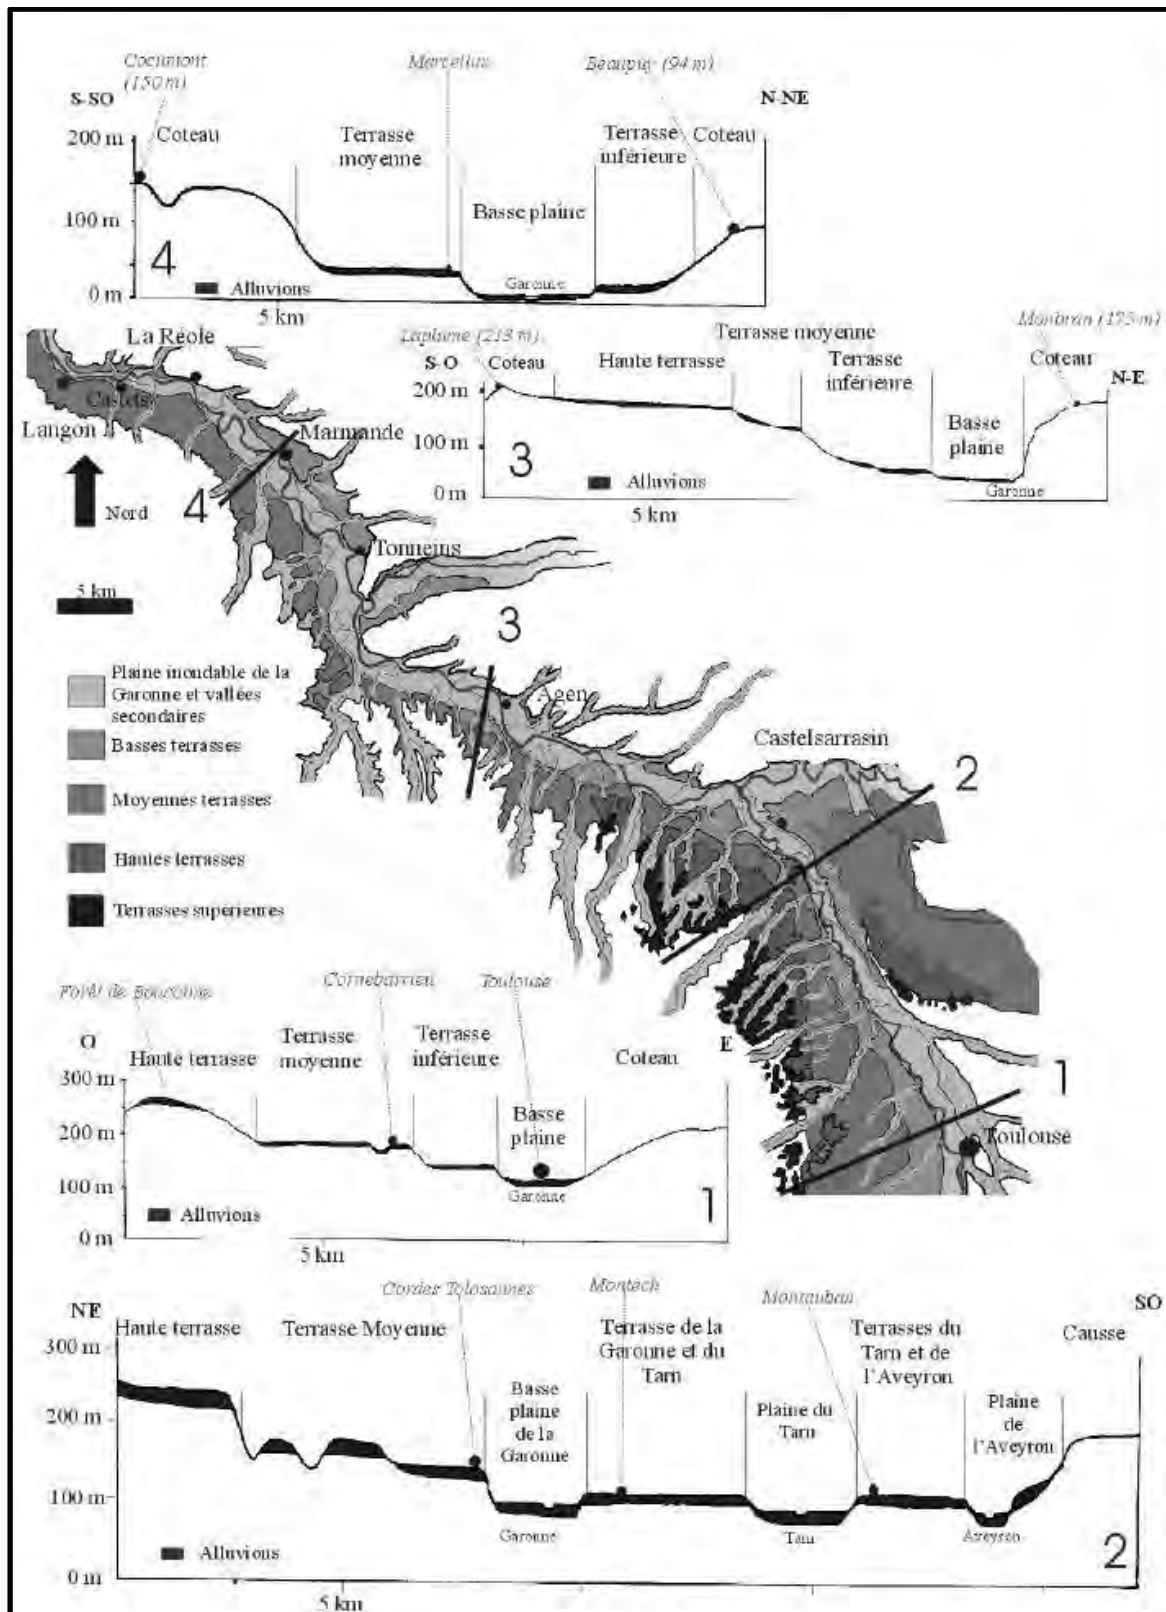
Cocumont (150 m)
Marcellus
Beaupuy (94 m)
S-SO
N-NE
200 m
Coteau
Terrasse moyenne
Basse plaine
Terrasse inférieure
Coteau
100 m
4
0 m
Alluvions
Garonne
5 km

La Réole
Castets
Langon
Nord
Marmande
4
Tonneins
5 km
3
Agen
Castelsarrasin
2
1
Toulouse

Laplume (218 m)
Terrasse moyenne
Monbran (175 m)
S-O
Coteau
Haute terrasse
Terrasse inférieure
Coteau
N-E
200 m
100 m
Basse plaine
3
0 m
Alluvions
Garonne
5 km

Plaine inondable de la Garonne et vallées secondaires
Basses terrasses
Moyennes terrasses
Hautes terrasses
Terrasses supérieures

Forêt de Bouconne
Cornebarrieu
Toulouse
O
Haute terrasse
Terrasse moyenne
Terrasse inférieure
Coteau
E
300 m
200 m
Basse plaine
100 m
Garonne
1
Alluvions
0 m
5 km

Cordes Tolosannes
Montech
Montauban
NE
SO
Haute terrasse
Terrasse Moyenne
Terrasse de la Garonne et du Tarn
Terrasses du Tarn et de l'Aveyron
Causse
300 m
200 m
Basse plaine de la Garonne
Plaine du Tarn
Plaine de l'Aveyron
100 m
Garonne
Tarn
Aveyron
Alluvions
2
0 m
5 km